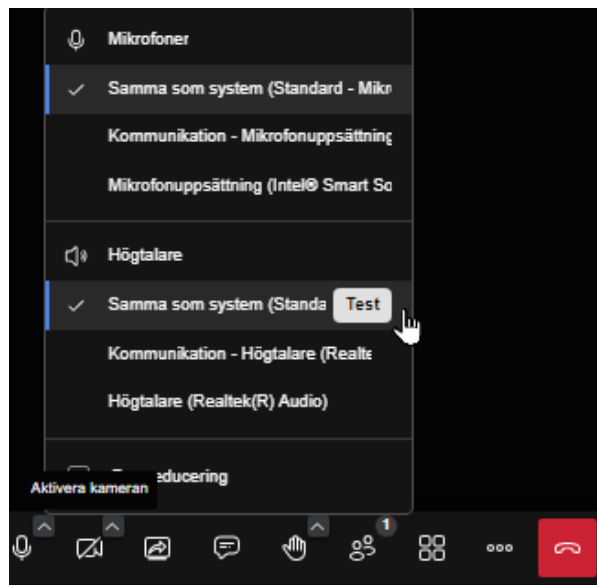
Mikrofoner

Samma som system (Standard - Mikr

Kommunikation - Mikrofonuppsättning

Mikrofonuppsättning (Intel® Smart So

Högtalare

Samma som system (Standa

Test

Kommunikation - Högtalare (Realte

Högtalare (Realtek(R) Audio)

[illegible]reducering

Aktivera kameran

1